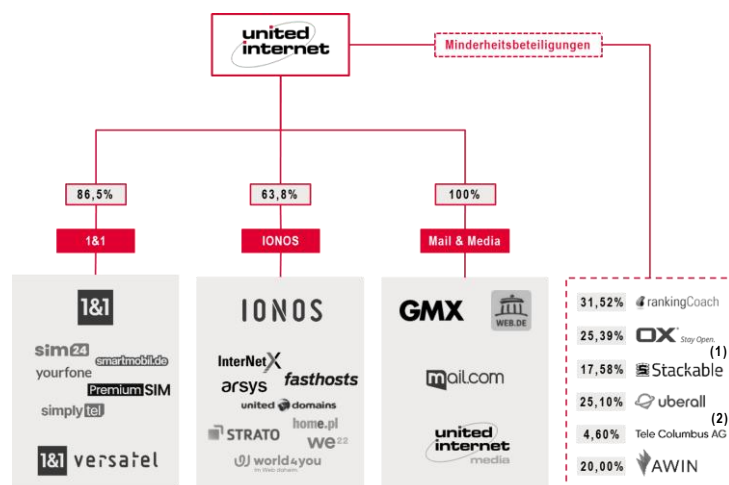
united internet

Minderheitsbeteiligungen

86,5%

63,8%

100%

1&1

IONOS

Mail & Media

1&1

sim24
smartmobil.de
yourfone
PremiumSIM
simplytel

1&1 versatel

IONOS

InterNetX
arsys
fasthosts
united domains
STRATO
home.pl
we22
world4you

GMX
WEB.DE

mail.com

united internet media

31,52% rankingCoach
25,39% OX Stay Open.
(1)
17,58% Stackable
25,10% uberall
(2)
4,60% Tele Columbus AG
20,00% AWIN